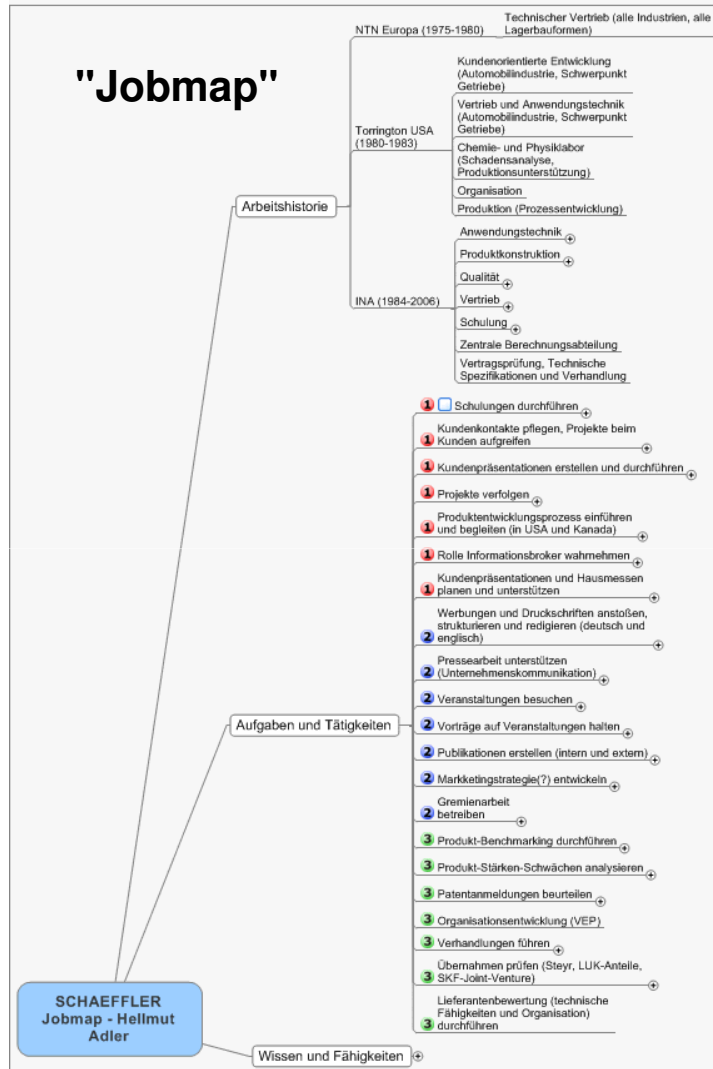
"Jobmap"

SCHAEFFLER Jobmap - Hellmut Adler

Arbeitshistorie

NTN Europa (1975-1980)
Technischer Vertrieb (alle Industrien, alle Lagerbauformen)

Torrington USA (1980-1983)
Kundenorientierte Entwicklung (Automobilindustrie, Schwerpunkt Getriebe)
Vertrieb und Anwendungstechnik (Automobilindustrie, Schwerpunkt Getriebe)
Chemie- und Physiklabor (Schadensanalyse, Produktionsunterstützung)
Organisation
Produktion (Prozessentwicklung)

INA (1984-2006)
Anwendungstechnik
Produktkonstruktion
Qualität
Vertrieb
Schulung
Zentrale Berechnungsabteilung
Vertragsprüfung, Technische Spezifikationen und Verhandlung

Aufgaben und Tätigkeiten

1 Schulungen durchführen
1 Kundenkontakte pflegen, Projekte beim Kunden aufgreifen
1 Kundenpräsentationen erstellen und durchführen
1 Projekte verfolgen
1 Produktentwicklungsprozess einführen und begleiten (in USA und Kanada)
1 Rolle Informationsbroker wahrnehmen
1 Kundenpräsentationen und Hausmessen planen und unterstützen
2 Werbungen und Druckschriften anstoßen, strukturieren und redigieren (deutsch und englisch)
2 Pressearbeit unterstützen (Unternehmenskommunikation)
2 Veranstaltungen besuchen
2 Vorträge auf Veranstaltungen halten
2 Publikationen erstellen (intern und extern)
2 Markketingstrategie(?) entwickeln
2 Gremienarbeit betreiben
3 Produkt-Benchmarking durchführen
3 Produkt-Stärken-Schwächen analysieren
3 Patentanmeldungen beurteilen
3 Organisationsentwicklung (VEP)
3 Verhandlungen führen
3 Übernahmen prüfen (Steyr, LUK-Anteile, SKF-Joint-Venture)
3 Lieferantenbewertung (technische Fähigkeiten und Organisation) durchführen

Wissen und Fähigkeiten